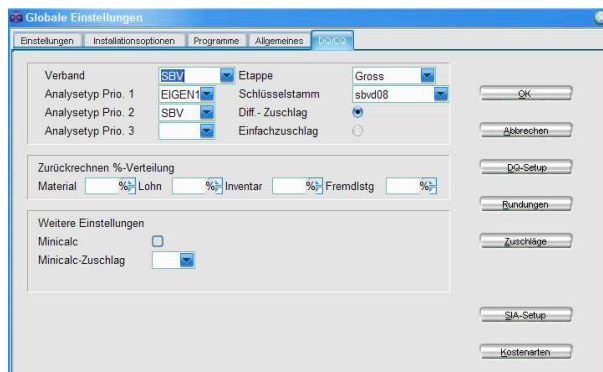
Globale Einstellungen

Einstellungen | Installationsoptionen | Programme | Allgemeines | DQ/CQ

Verband SBV
Etappe Gross
Analysetyp Prio. 1 EIGEN1
Schlüsselstamm sbvd08
Analysetyp Prio. 2 SBV
Diff.- Zuschlag
Analysetyp Prio. 3
Einfachzuschlag

Zurückrechnen %-Verteilung
Material %
Lohn %
Inventar %
Fremdlstg %

Weitere Einstellungen
Minicalc
Minicalc-Zuschlag

OK
Abbrechen
DQ-Setup
Rundungen
Zuschläge
SIA-Setup
Kostenarten